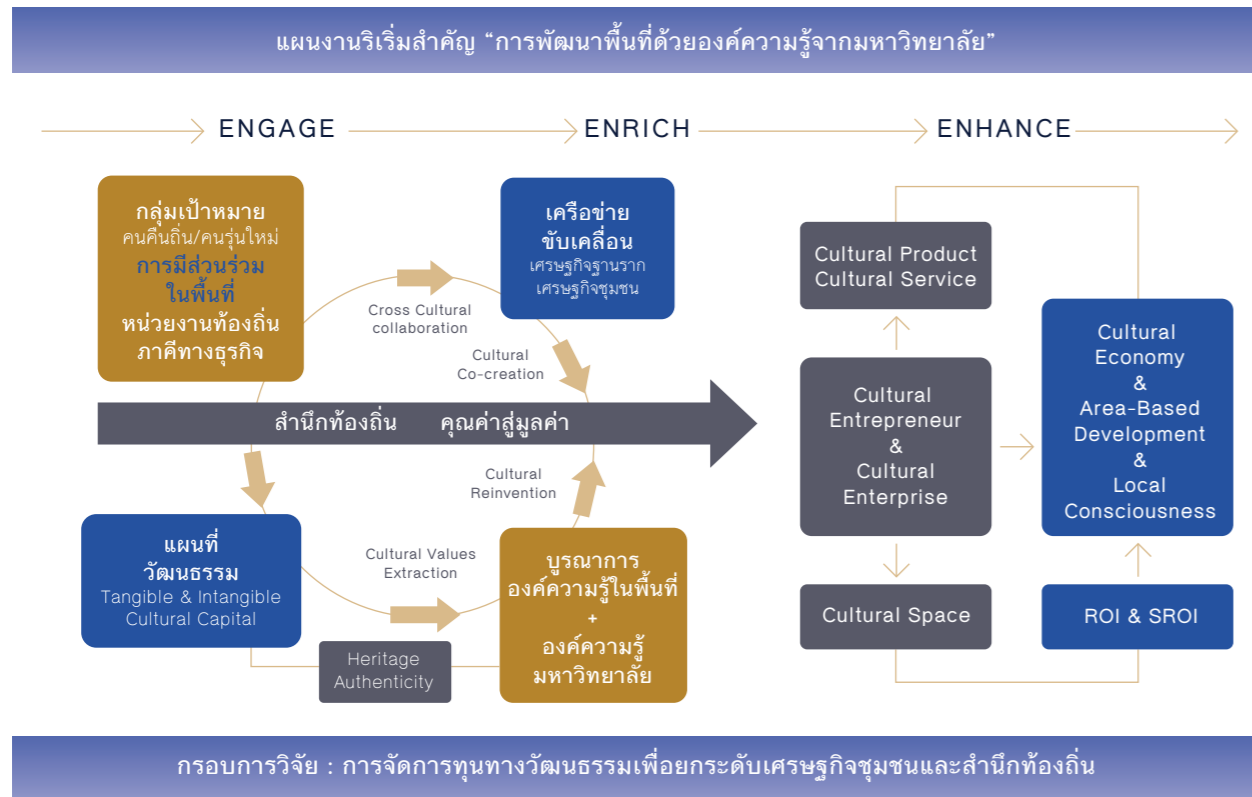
แผนงานริเริ่มสำคัญ “การพัฒนาพื้นที่ด้วยองค์ความรู้จากมหาวิทยาลัย”

ENGAGE ENRICH ENHANCE

กลุ่มเป้าหมาย
คนคืนถิ่น/คนรุ่นใหม่
การมีส่วนร่วมในพื้นที่
หน่วยงานท้องถิ่น
ภาคีทางธุรกิจ

Cross Cultural collaboration

เครือข่ายขับเคลื่อน
เศรษฐกิจฐานราก
เศรษฐกิจชุมชน

Cultural Co-creation

สำนึกท้องถิ่น คุณค่าสู่มูลค่า

Cultural Reinvention

แผนที่วัฒนธรรม
Tangible & Intangible Cultural Capital

Cultural Values Extraction

บูรณาการองค์ความรู้ในพื้นที่
+
องค์ความรู้มหาวิทยาลัย

Heritage Authenticity

Cultural Product
Cultural Service

Cultural Entrepreneur & Cultural Enterprise

Cultural Space

Cultural Economy & Area-Based Development & Local Consciousness

ROI & SROI

กรอบการวิจัย : การจัดการทุนทางวัฒนธรรมเพื่อยกระดับเศรษฐกิจชุมชนและสำนึกท้องถิ่น